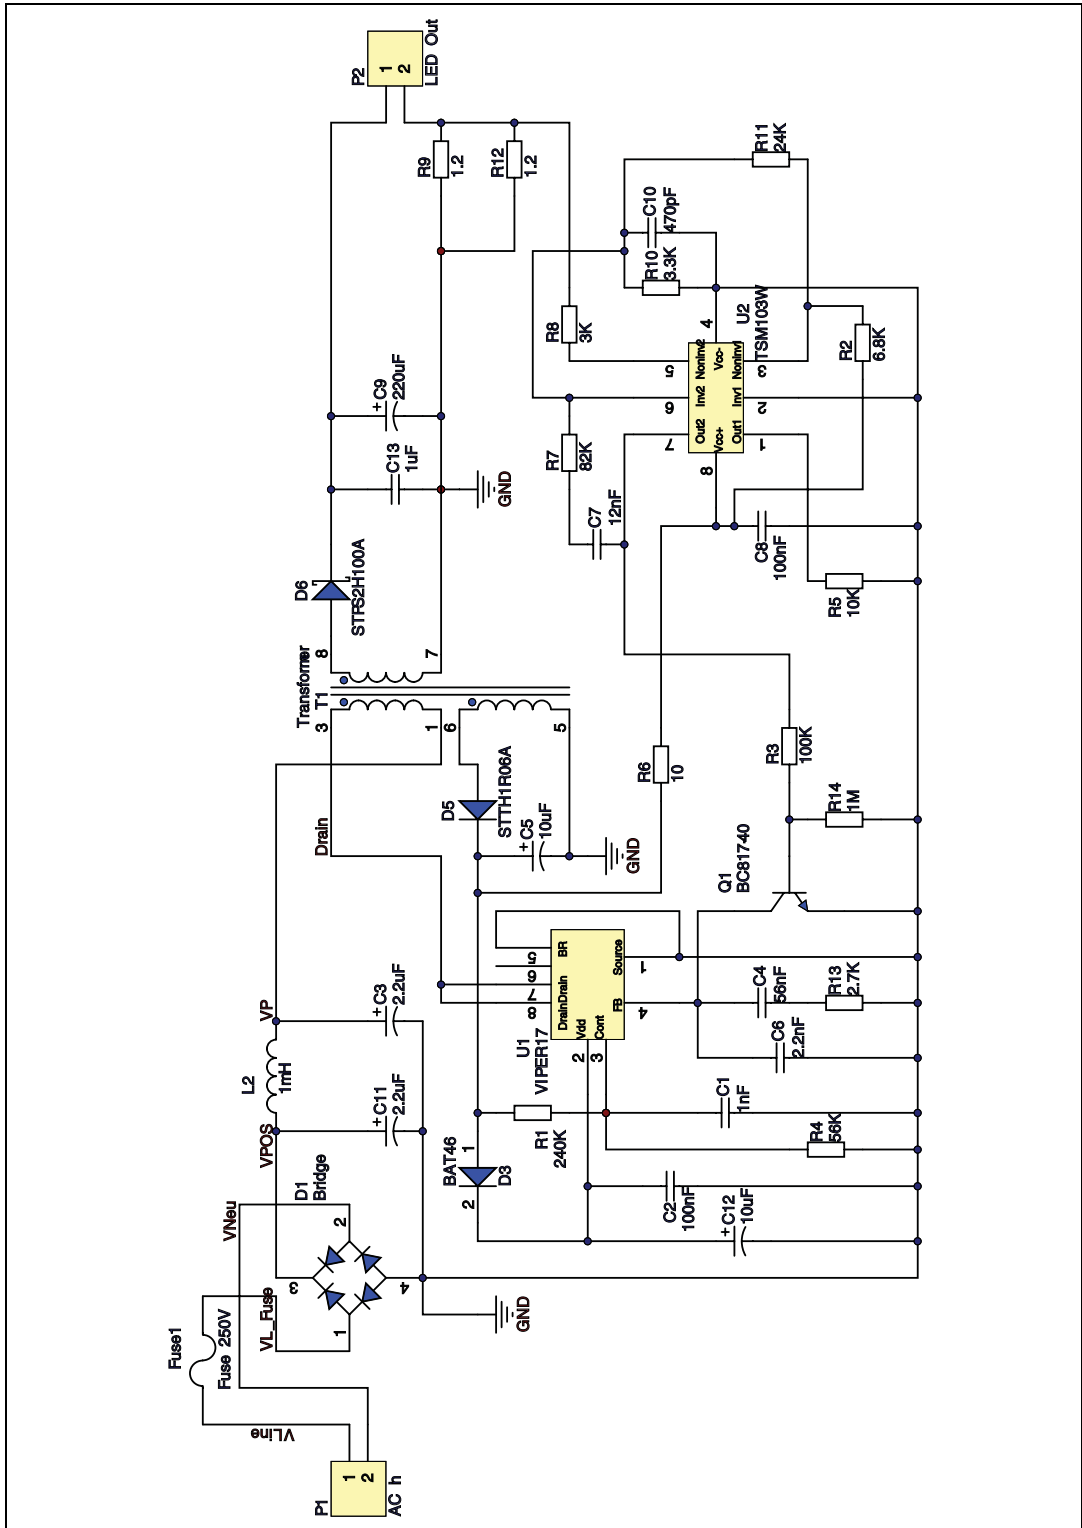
P2
1
2
LED Out

R9
1.2
R12
1.2

R11
24K
C10
470pF
R10
3.3K
R8
3K
U2
TSM103W
4
5
6
7
8
3
2
1
Nonin2
Vcc-
Inv2
Inv1
Noninv1
Out2
Out1
Vcc+
R2
6.8K
R7
82K
C7
12nF
C8
100nF
R5
10K

C9
220uF
C13
1uF
GND
D6
STPS2H100A
8
7
Transformer
T1
3
1
6
5
D5
STTH1R06A
C5
10uF
GND
R6
10
R3
100K
R14
1M
Q1
BC81740
Drain

VP
L2
1mH
VPOS
C3
2.2uF
C11
2.2uF
U1
VIPER17
DrainDrain
Vdd
Cont
FB
BR
Source
5
6
7
8
2
3
4
1
C4
56nF
R13
2.7K
C6
2.2nF
C1
1nF
R1
240K
R4
56K
BAT46
D3
1
2
C2
100nF
C12
10uF

D1
Bridge
VNeu
2
3
4
1
GND
VL_Fuse
Fuse1
Fuse 250V
VLine
P1
1
2
AC h